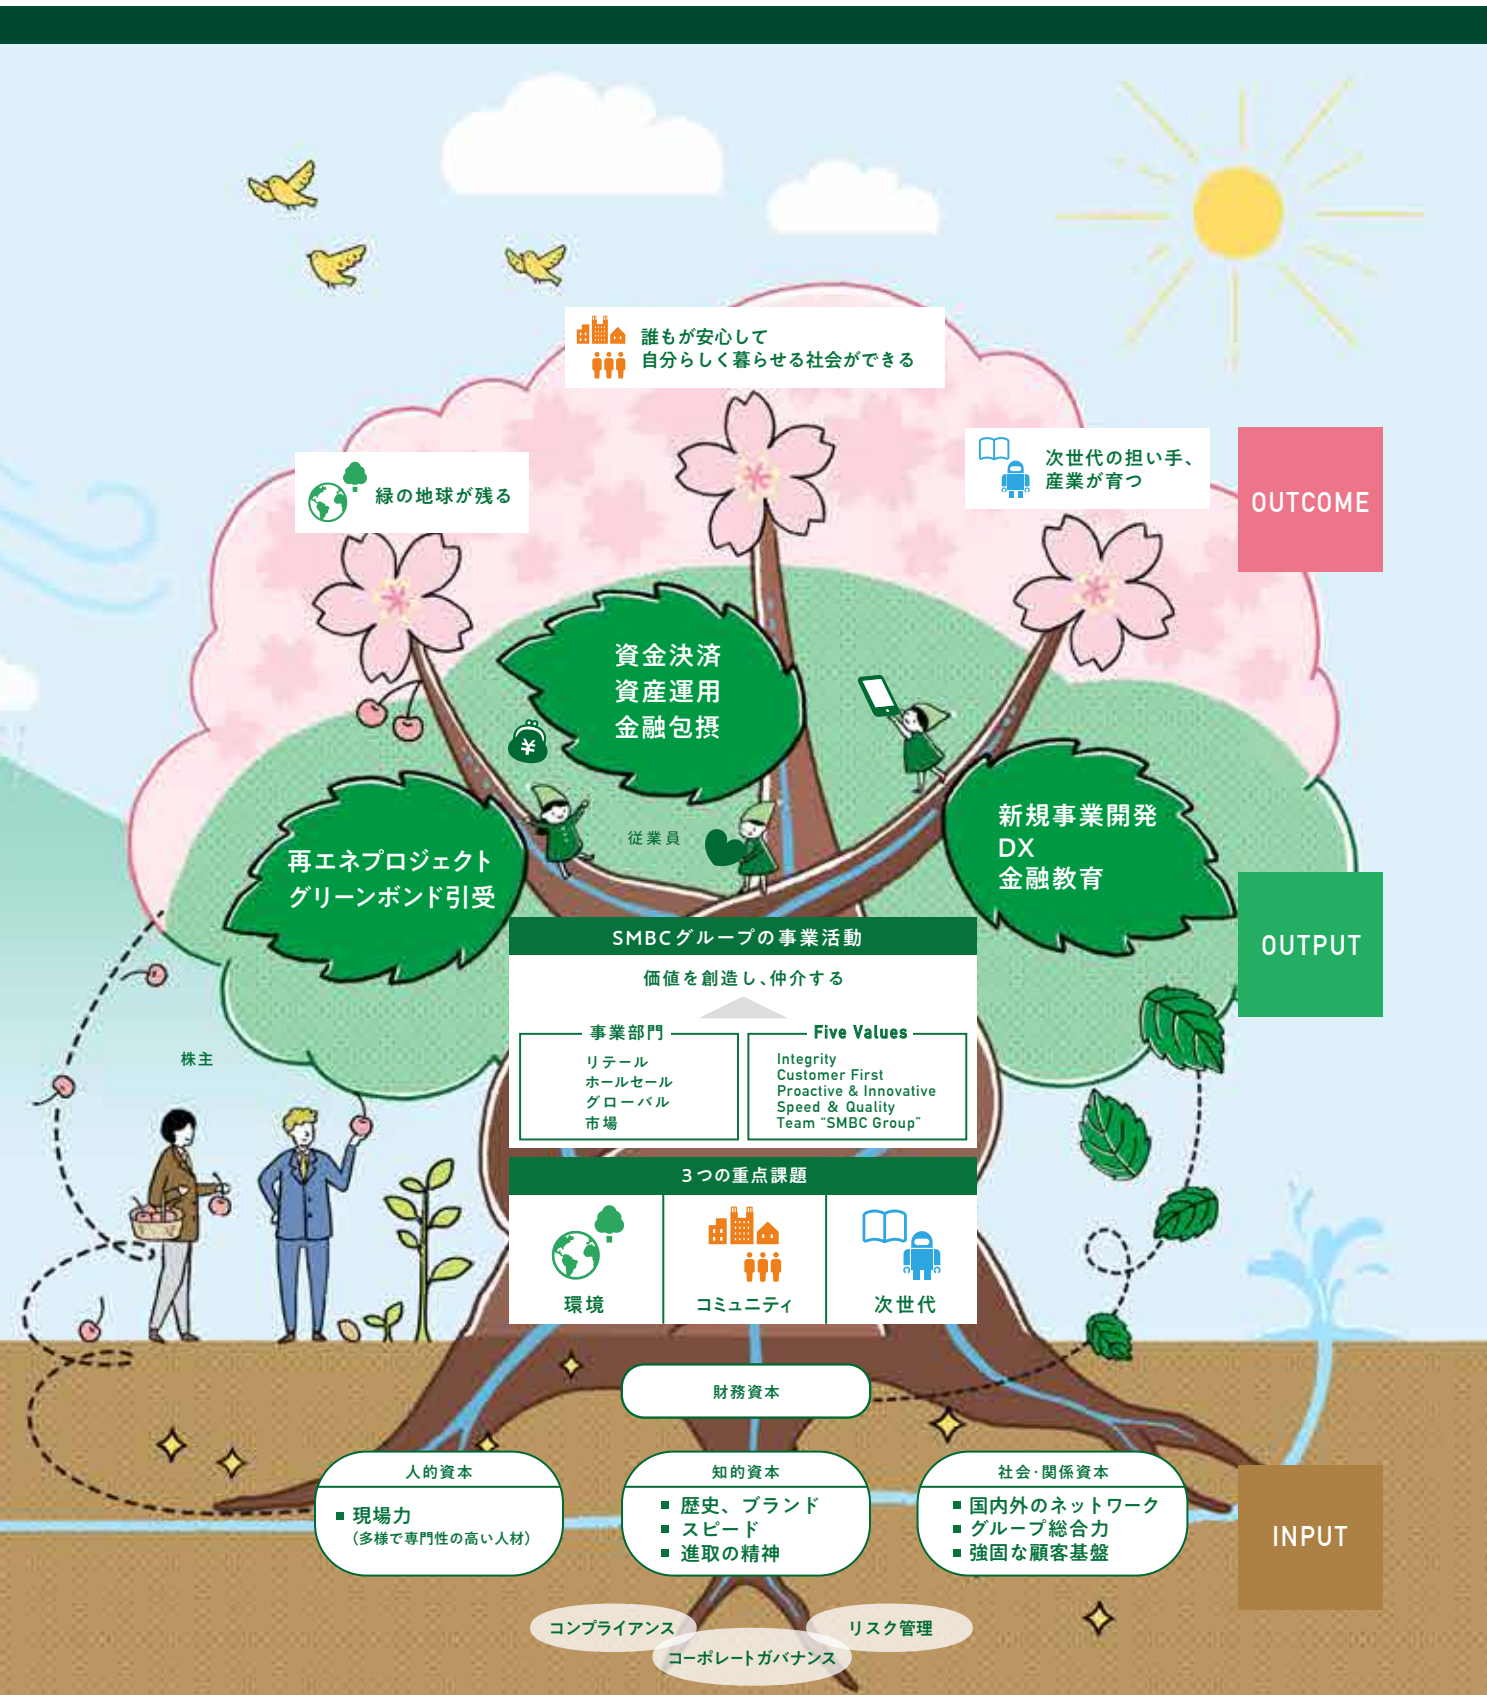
誰もが安心して
自分らしく暮らせる社会ができる

緑の地球が残る

次世代の担い手、
産業が育つ

OUTCOME

資金決済
資産運用
金融包摂

新規事業開発
DX
金融教育

再エネプロジェクト
グリーンボンド引受

従業員

OUTPUT

SMBCグループの事業活動

価値を創造し、仲介する

事業部門
リテール
ホールセール
グローバル
市場

Five Values
Integrity
Customer First
Proactive & Innovative
Speed & Quality
Team "SMBC Group"

株主

3つの重点課題

環境

コミュニティ

次世代

財務資本

人的資本
■ 現場力
（多様で専門性の高い人材）

知的資本
■ 歴史、ブランド
■ スピード
■ 進取の精神

社会・関係資本
■ 国内外のネットワーク
■ グループ総合力
■ 強固な顧客基盤

INPUT

コンプライアンス

リスク管理

コーポレートガバナンス